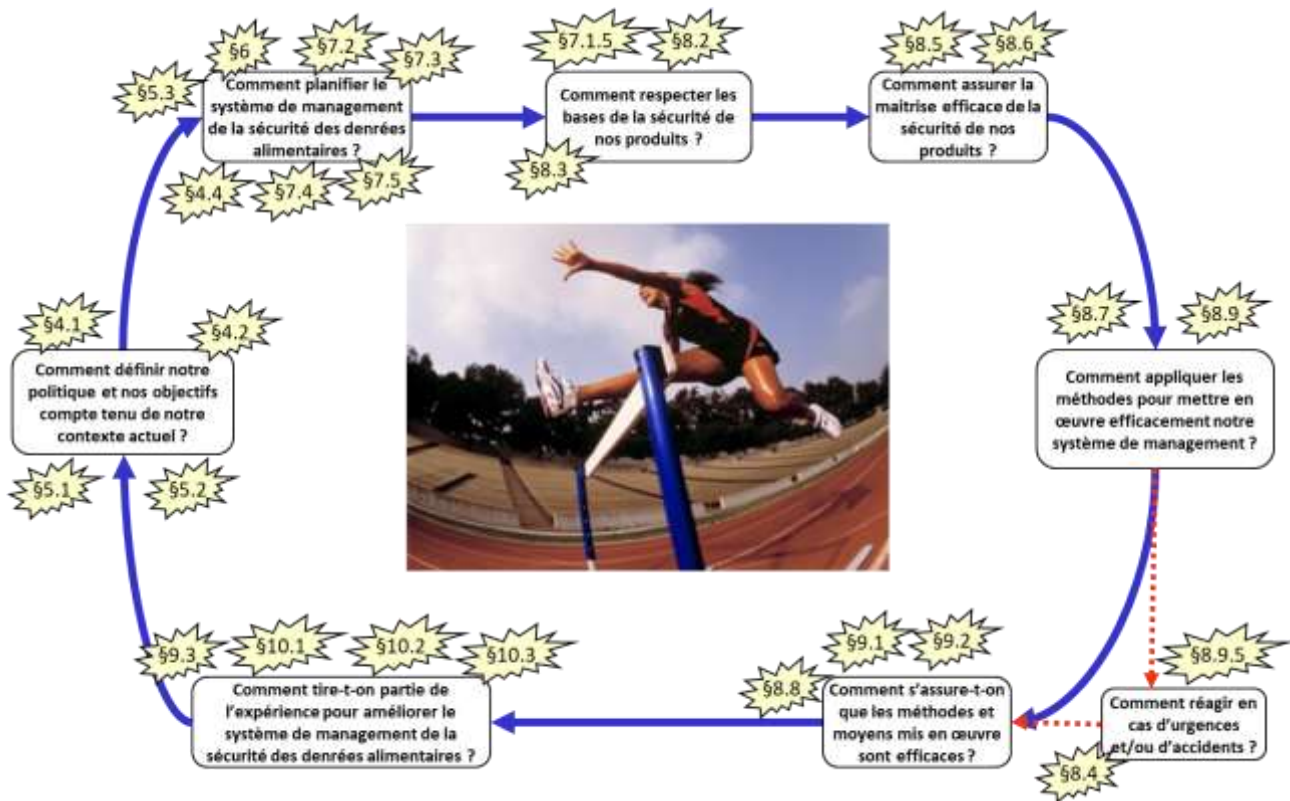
§6
§7.2
§7.3
§5.3
Comment planifier le système de management de la sécurité des denrées alimentaires ?
§4.4
§7.4
§7.5

§7.1.5
§8.2
Comment respecter les bases de la sécurité de nos produits ?
§8.3

§8.5
§8.6
Comment assurer la maitrise efficace de la sécurité de nos produits ?

§8.7
§8.9
Comment appliquer les méthodes pour mettre en œuvre efficacement notre système de management ?

§8.9.5
Comment réagir en cas d'urgences et/ou d'accidents ?
§8.4

§9.1
§9.2
§8.8
Comment s'assure-t-on que les méthodes et moyens mis en œuvre sont efficaces ?

§9.3
§10.1
§10.2
§10.3
Comment tire-t-on partie de l'expérience pour améliorer le système de management de la sécurité des denrées alimentaires ?

§4.1
§4.2
Comment définir notre politique et nos objectifs compte tenu de notre contexte actuel ?
§5.1
§5.2